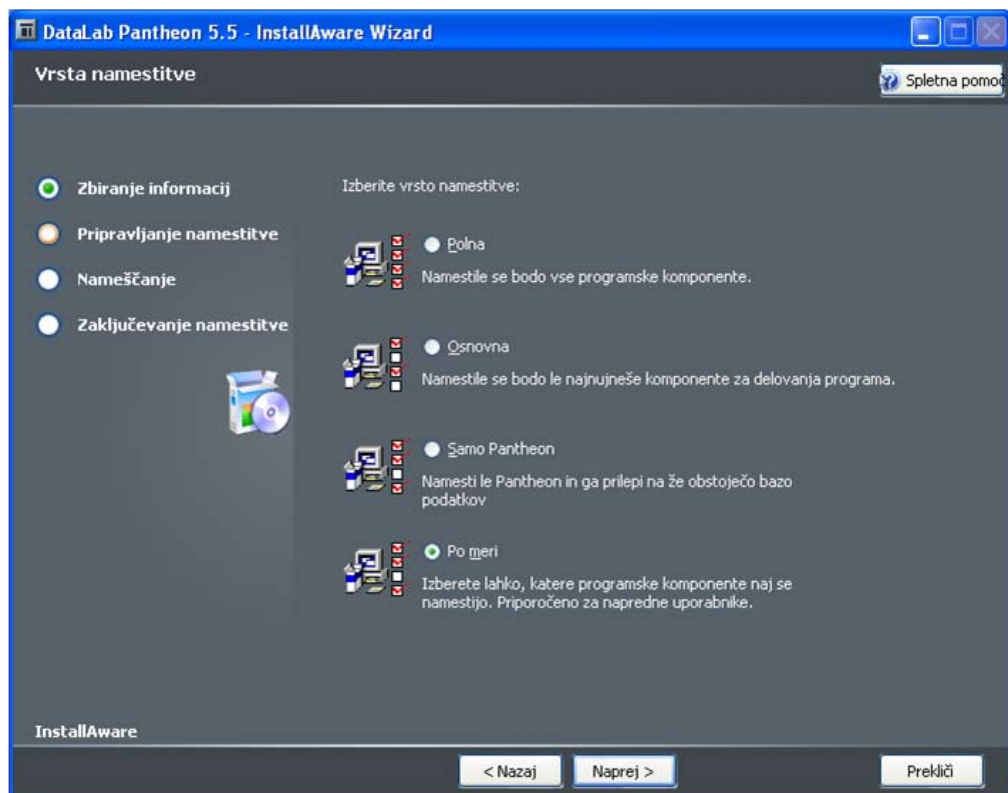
DataLab Pantheon 5.5 - InstallAware Wizard

Vrsta namestitve

Spletna pomoč

Zbiranje informacij

Pripravljanje namestitve

Nameščanje

Zaključevanje namestitve

Izberite vrsto namestitve:

Polna

Namestile se bodo vse programske komponente.

Osnovna

Namestile se bodo le najnujneše komponente za delovanja programa.

Samo Pantheon

Namesti le Pantheon in ga prilepi na že obstoječo bazo podatkov

Po meri

Izberete lahko, katere programske komponente naj se namestijo. Priporočeno za napredne uporabnike.

InstallAware

< Nazaj

Naprej >

Prekliči